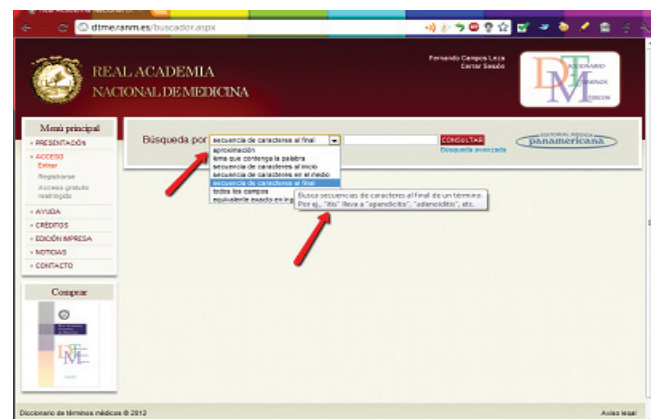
dtme.ranm.es/buscador.aspx

REAL ACADEMIA NACIONAL DE MEDICINA

Fernando Campos Leza
Cerrar Sesión

DICCIONARIO TÉRMINOS MÉDICOS

Menú principal
• PRESENTACIÓN
• ACCESO
Entrar
Registrarse
Acceso gratuito restringido
• AYUDA
• CRÉDITOS
• EDICIÓN IMPRESA
• NOTICIAS
• CONTACTO

Comprar

Búsqueda por secuencia de caracteres al final
CONSULTAR
Búsqueda avanzada

EDITORIAL MÉDICA panamericana

aproximación
lema que contenga la palabra
secuencia de caracteres al inicio
secuencia de caracteres en el medio
secuencia de caracteres al final
todos los campos
equivalente exacto en in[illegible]

Busca secuencias de caracteres al final de un término.
Por ej., "itis" lleva a "apendicitis", "adenoiditis", etc.

Diccionario de términos médicos © 2012
Aviso legal